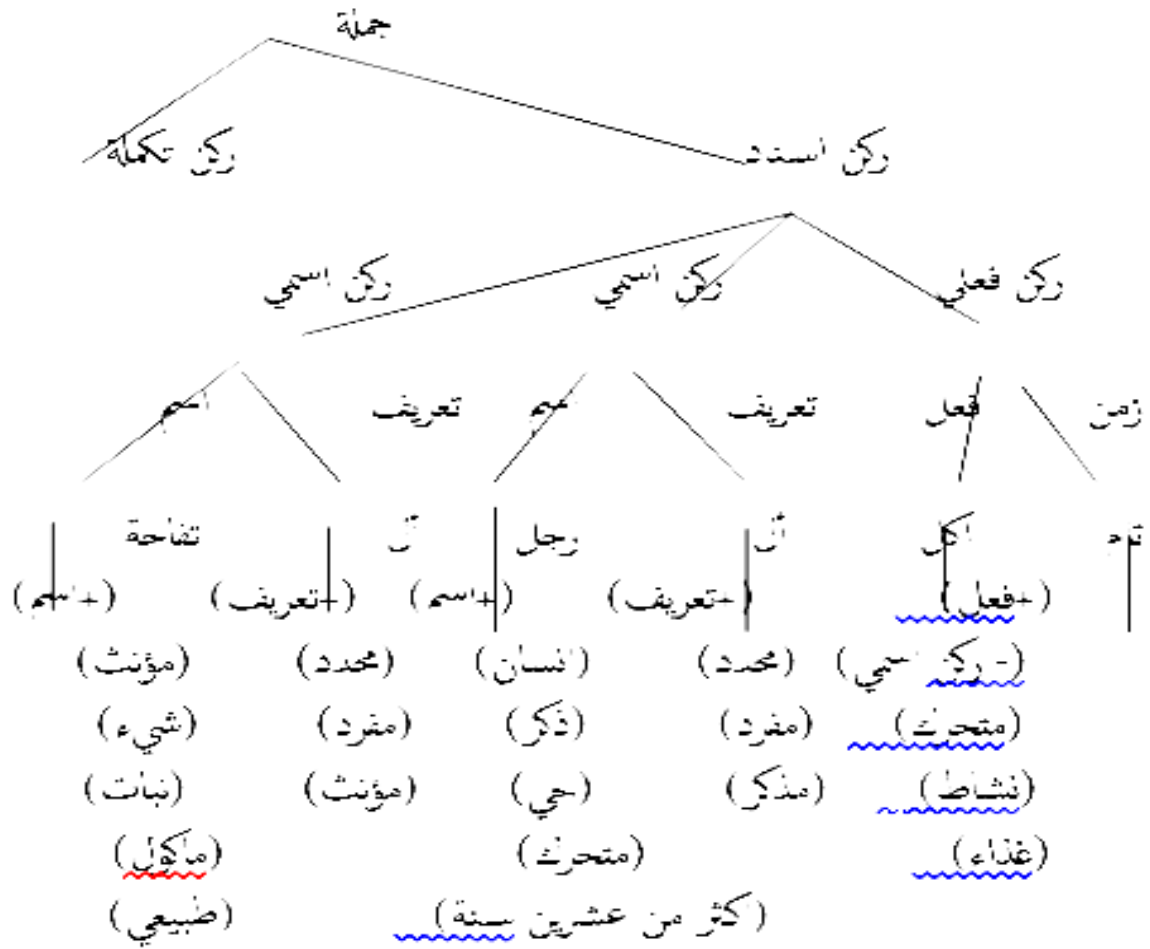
جملة

ركن تكملة

ركن اسناد

ركن اسمي

ركن اسمي

ركن فعلي

اسم

تعريف

اسم

تعريف

فعل

زمن

تفاحة

أل

رجل

أل

أكل

تم

(+اسم)
(مؤنث)
(شيء)
(نبات)
(مأكول)
(طبيعي)

(+تعريف)
(محدد)
(مفرد)
(مؤنث)

(+اسم)
(انسان)
(ذكر)
(حي)
(متحرك)
(أكثر من عشرين سنة)

(+تعريف)
(محدد)
(مفرد)
(مذكر)

(+فعل)
(- ركن اسمي)
(متحرك)
(نشاط)
(غذاء)